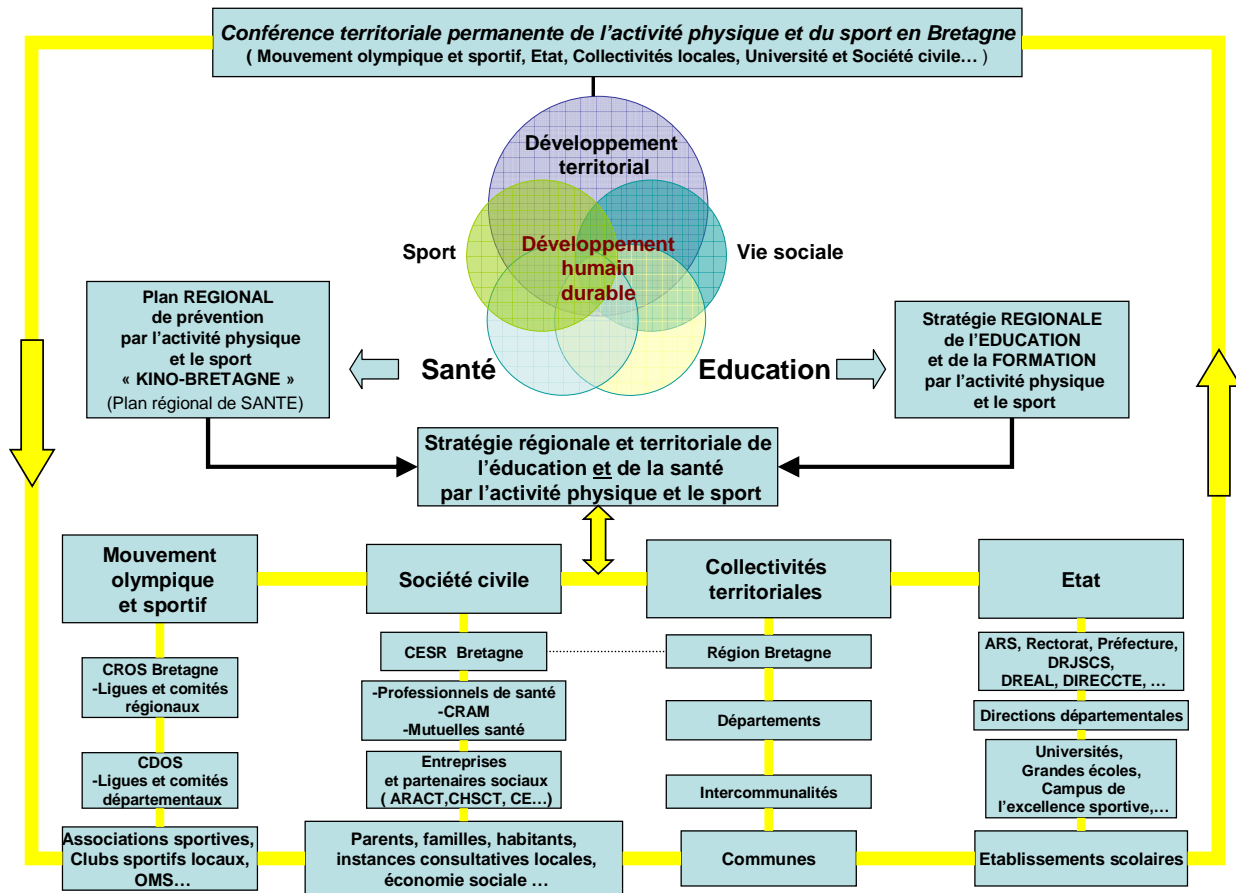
Conférence territoriale permanente de l'activité physique et du sport en Bretagne
( Mouvement olympique et sportif, Etat, Collectivités locales, Université et Société civile… )

Développement territorial

Sport

Développement humain durable

Vie sociale

Santé

Education

Plan REGIONAL de prévention par l'activité physique et le sport « KINO-BRETAGNE » (Plan régional de SANTE)

Stratégie REGIONALE de l'EDUCATION et de la FORMATION par l'activité physique et le sport

Stratégie régionale et territoriale de l'éducation et de la santé par l'activité physique et le sport

Mouvement olympique et sportif

Société civile

Collectivités territoriales

Etat

CROS Bretagne
-Ligues et comités régionaux

CDOS
-Ligues et comités départementaux

Associations sportives, Clubs sportifs locaux, OMS…

CESR Bretagne

-Professionnels de santé
-CRAM
-Mutuelles santé

Entreprises et partenaires sociaux ( ARACT,CHSCT, CE…)

Parents, familles, habitants, instances consultatives locales, économie sociale …

Région Bretagne

Départements

Intercommunalités

Communes

ARS, Rectorat, Préfecture, DRJSCS, DREAL, DIRECCTE, …

Directions départementales

Universités, Grandes écoles, Campus de l'excellence sportive,…

Etablissements scolaires